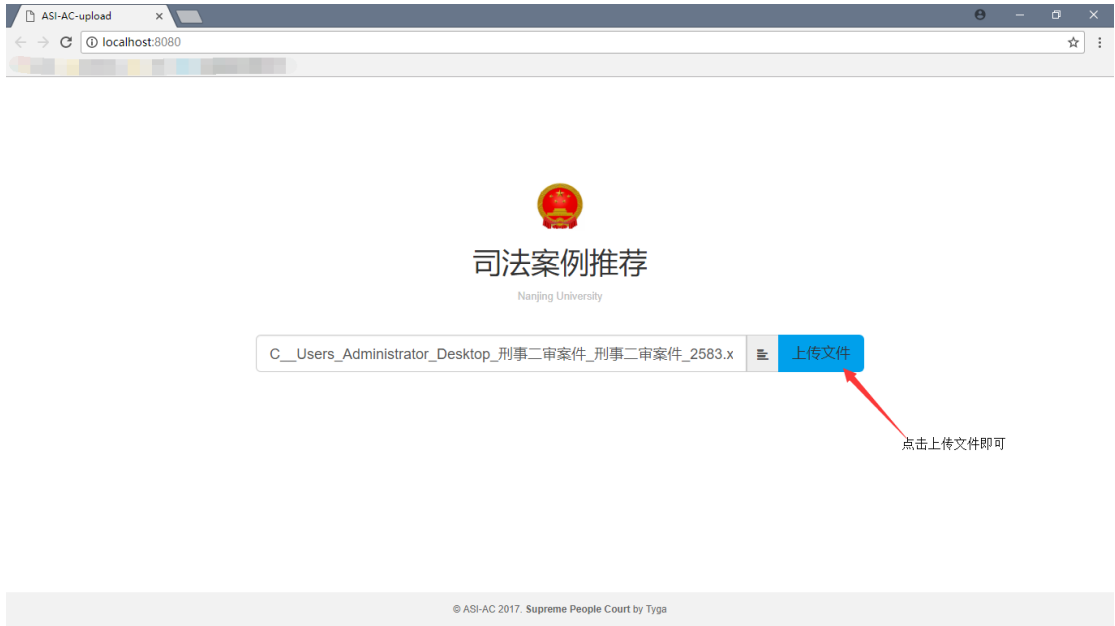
ASI-AC-upload ×

localhost:8080

司法案例推荐

Nanjing University

C__Users_Administrator_Desktop_刑事二审案件_刑事二审案件_2583.x

上传文件

点击上传文件即可

© ASI-AC 2017. Supreme People Court by Tyga